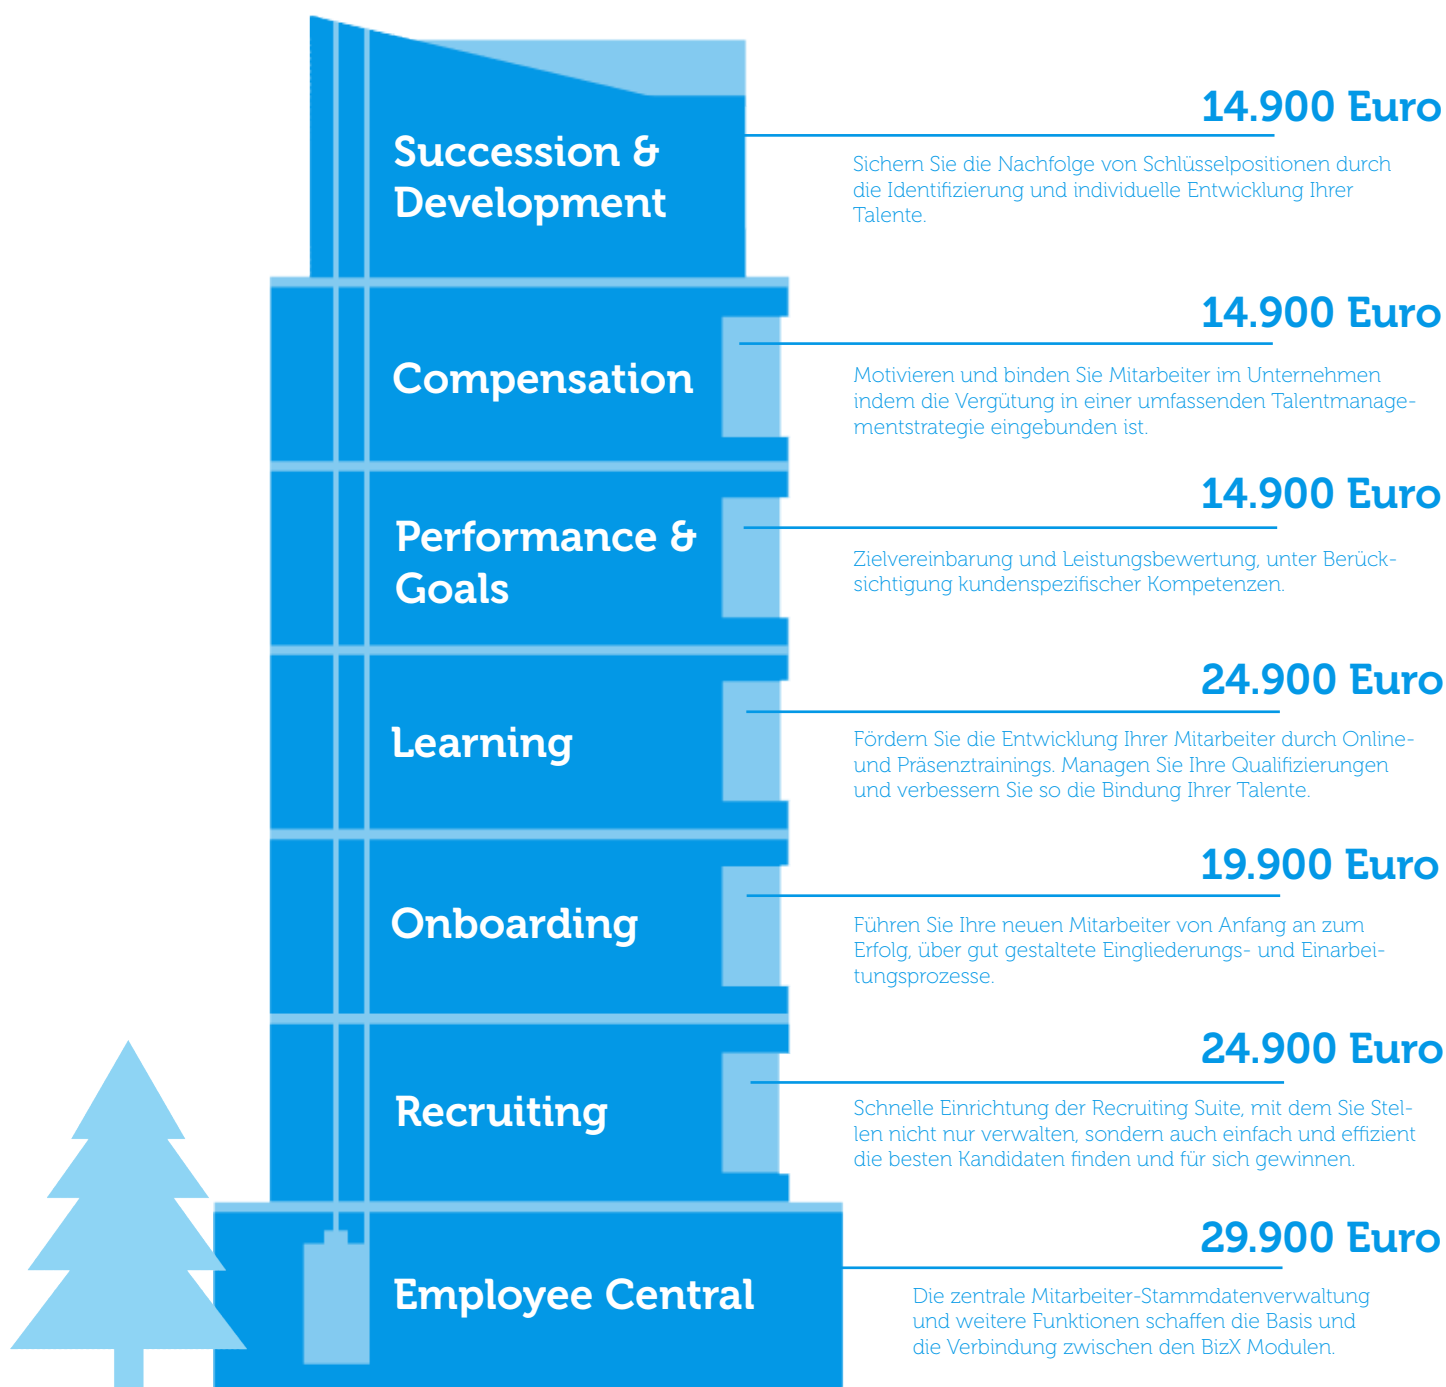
Succession & Development

14.900 Euro

Sichern Sie die Nachfolge von Schlüsselpositionen durch die Identifizierung und individuelle Entwicklung Ihrer Talente.

Compensation

14.900 Euro

Motivieren und binden Sie Mitarbeiter im Unternehmen indem die Vergütung in einer umfassenden Talentmanagementstrategie eingebunden ist.

Performance & Goals

14.900 Euro

Zielvereinbarung und Leistungsbewertung, unter Berücksichtigung kundenspezifischer Kompetenzen.

Learning

24.900 Euro

Fördern Sie die Entwicklung Ihrer Mitarbeiter durch Online- und Präsenztrainings. Managen Sie Ihre Qualifizierungen und verbessern Sie so die Bindung Ihrer Talente.

Onboarding

19.900 Euro

Führen Sie Ihre neuen Mitarbeiter von Anfang an zum Erfolg, über gut gestaltete Eingliederungs- und Einarbeitungsprozesse.

Recruiting

24.900 Euro

Schnelle Einrichtung der Recruiting Suite, mit dem Sie Stellen nicht nur verwalten, sondern auch einfach und effizient die besten Kandidaten finden und für sich gewinnen.

Employee Central

29.900 Euro

Die zentrale Mitarbeiter-Stammdatenverwaltung und weitere Funktionen schaffen die Basis und die Verbindung zwischen den BizX Modulen.